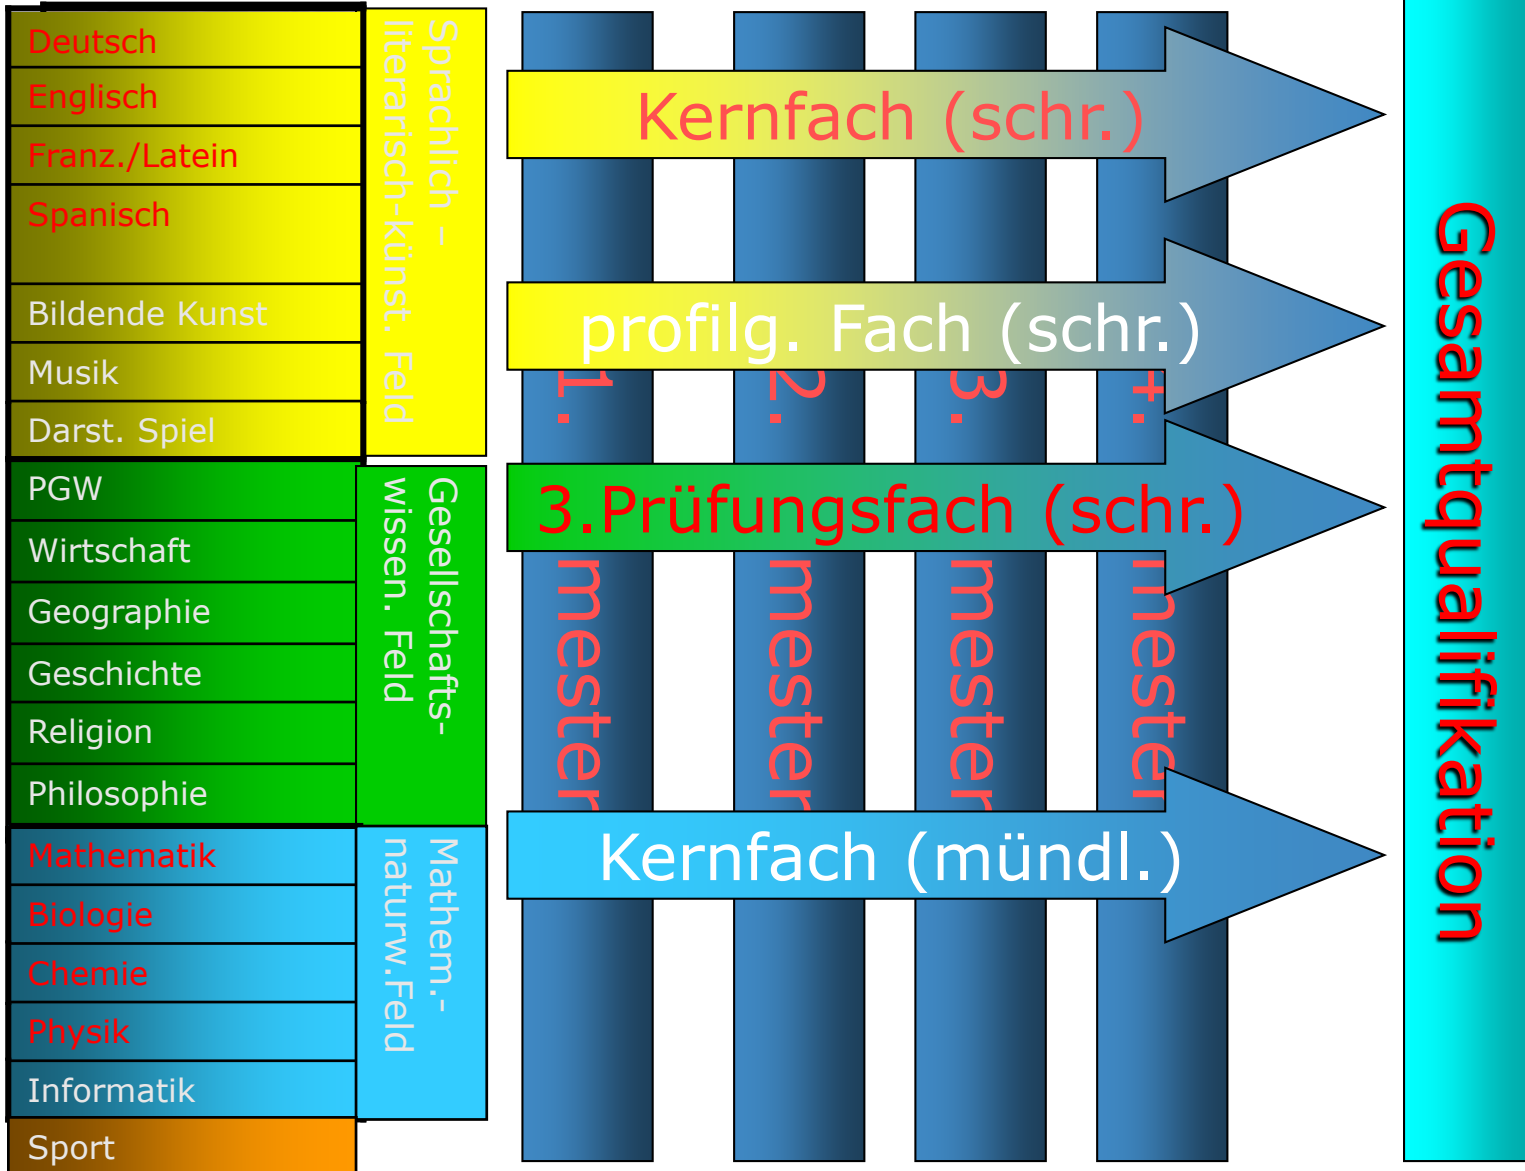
Deutsch
Englisch
Franz./Latein
Spanisch
Bildende Kunst
Musik
Darst. Spiel
PGW
Wirtschaft
Geographie
Geschichte
Religion
Philosophie
Mathematik
Biologie
Chemie
Physik
Informatik
Sport

Sprachlich – literarisch-künst. Feld

Gesellschafts-wissen. Feld

Mathem.-naturw.Feld

Kernfach (schr.)

profilg. Fach (schr.)

3.Prüfungsfach (schr.)

Kernfach (mündl.)

1. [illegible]mester

2. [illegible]mester

3. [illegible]mester

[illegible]. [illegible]mester

Gesamtqualifikation